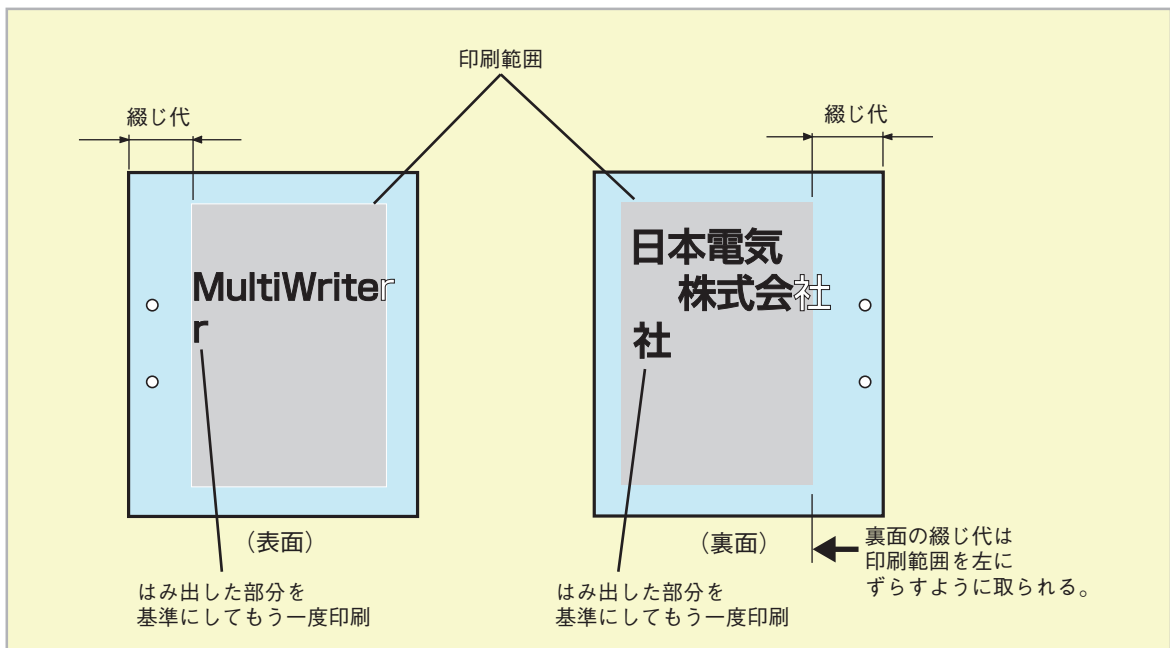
印刷範囲

綴じ代

綴じ代

MultiWriter
r

日本電気
株式会社
社

（表面）

（裏面）

裏面の綴じ代は
印刷範囲を左に
ずらすように取られる。

はみ出した部分を
基準にしてもう一度印刷

はみ出した部分を
基準にしてもう一度印刷